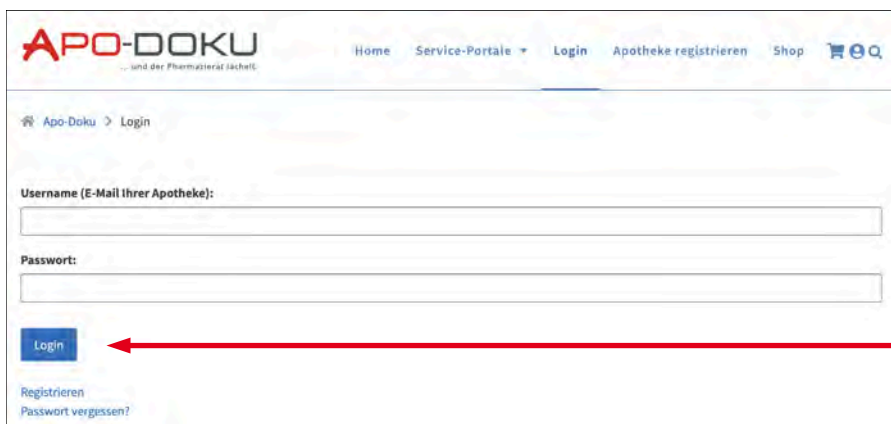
APO-DOKU
...und der Pharmazierat lächelt

Home Service-Portale ▾ Login Apotheke registrieren Shop

Apo-Doku > Login

Username (E-Mail Ihrer Apotheke):

Passwort:

Login

Registrieren
Passwort vergessen?